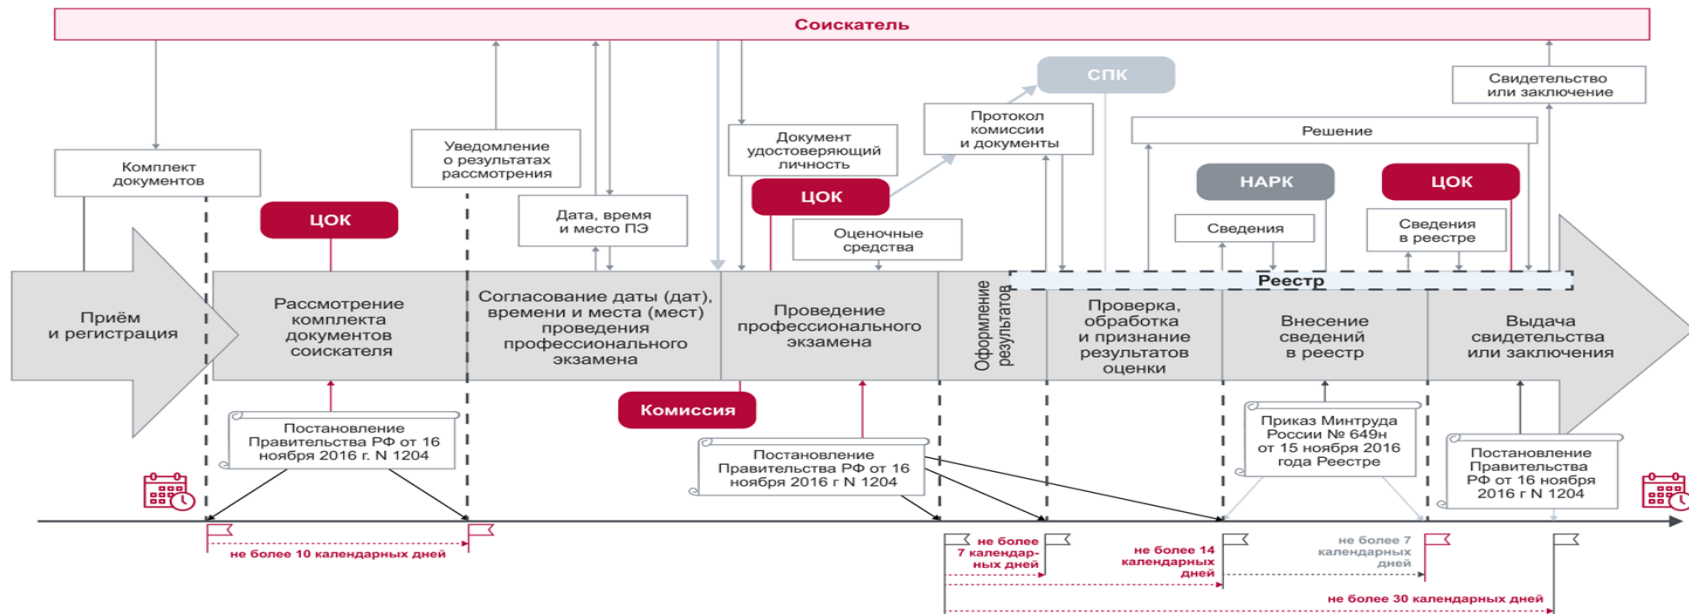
Соискатель

Комплект документов

Уведомление о результатах рассмотрения

Дата, время и место ПЭ

Документ удостоверяющий личность

Протокол комиссии и документы

СПК

Свидетельство или заключение

Решение

ЦОК

ЦОК

НАРК

ЦОК

Оценочные средства

Сведения

Сведения в реестре

Реестр

Приём и регистрация

Рассмотрение комплекта документов соискателя

Согласование даты (дат), времени и места (мест) проведения профессионального экзамена

Проведение профессионального экзамена

Оформление результатов

Проверка, обработка и признание результатов оценки

Внесение сведений в реестр

Выдача свидетельства или заключения

Комиссия

Постановление Правительства РФ от 16 ноября 2016 г. N 1204

Постановление Правительства РФ от 16 ноября 2016 г N 1204

Приказ Минтруда России № 649н от 15 ноября 2016 года Реестре

Постановление Правительства РФ от 16 ноября 2016 г N 1204

не более 10 календарных дней

не более 7 календарных дней

не более 14 календарных дней

не более 7 календарных дней

не более 30 календарных дней